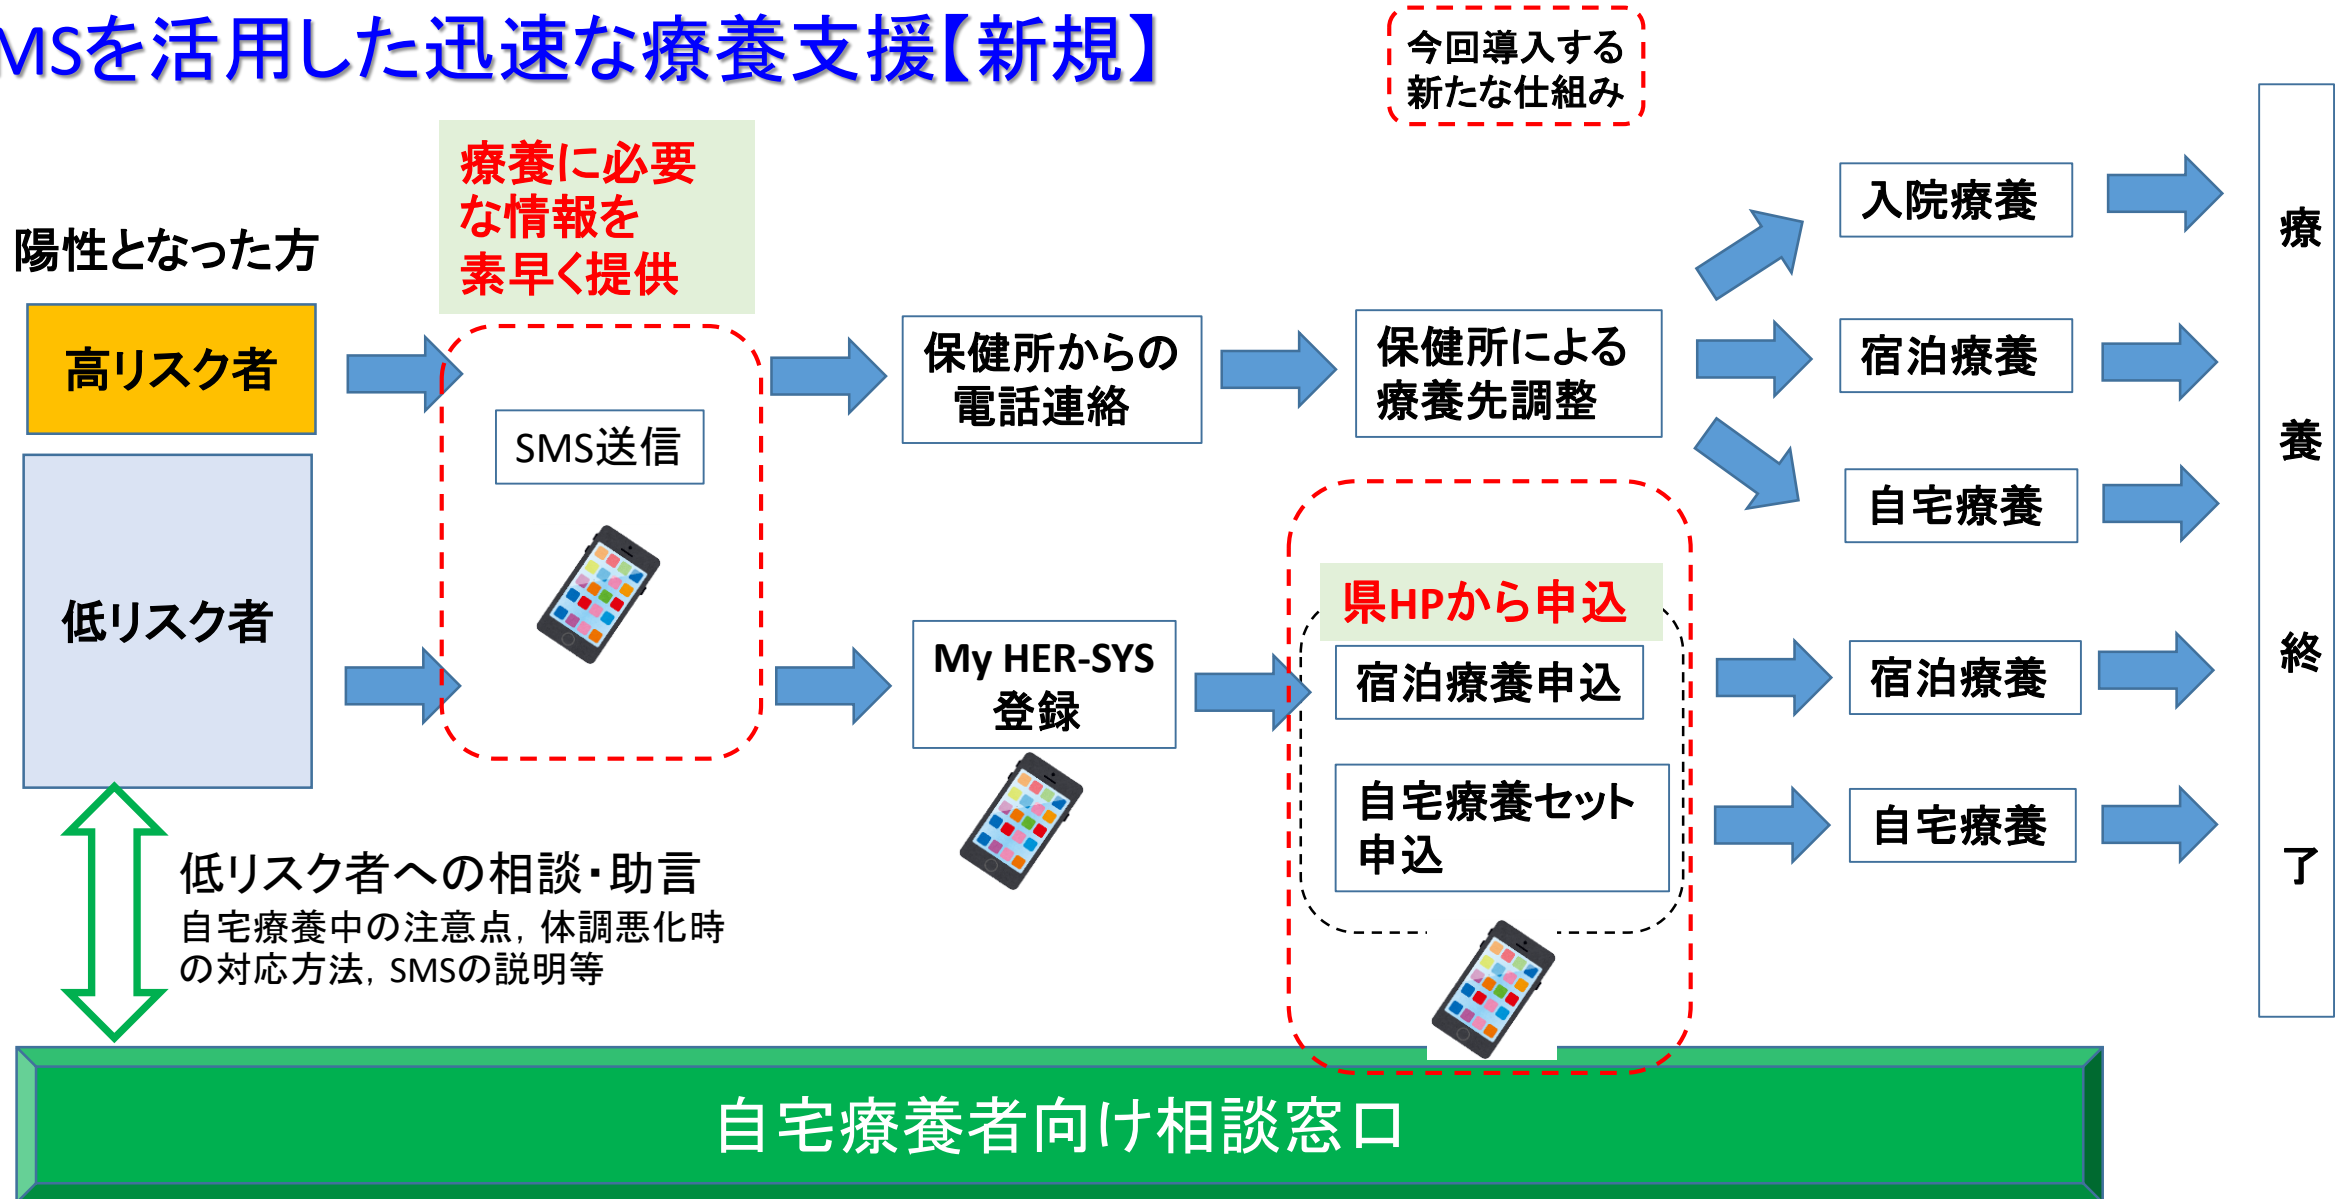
MSを活用した迅速な療養支援【新規】

今回導入する新たな仕組み

療養に必要な情報を素早く提供

陽性となった方

高リスク者

低リスク者

SMS送信

保健所からの電話連絡

保健所による療養先調整

入院療養

宿泊療養

自宅療養

My HER-SYS登録

県HPから申込

宿泊療養申込

自宅療養セット申込

宿泊療養

自宅療養

療養終了

低リスク者への相談・助言
自宅療養中の注意点，体調悪化時の対応方法，SMSの説明等

自宅療養者向け相談窓口